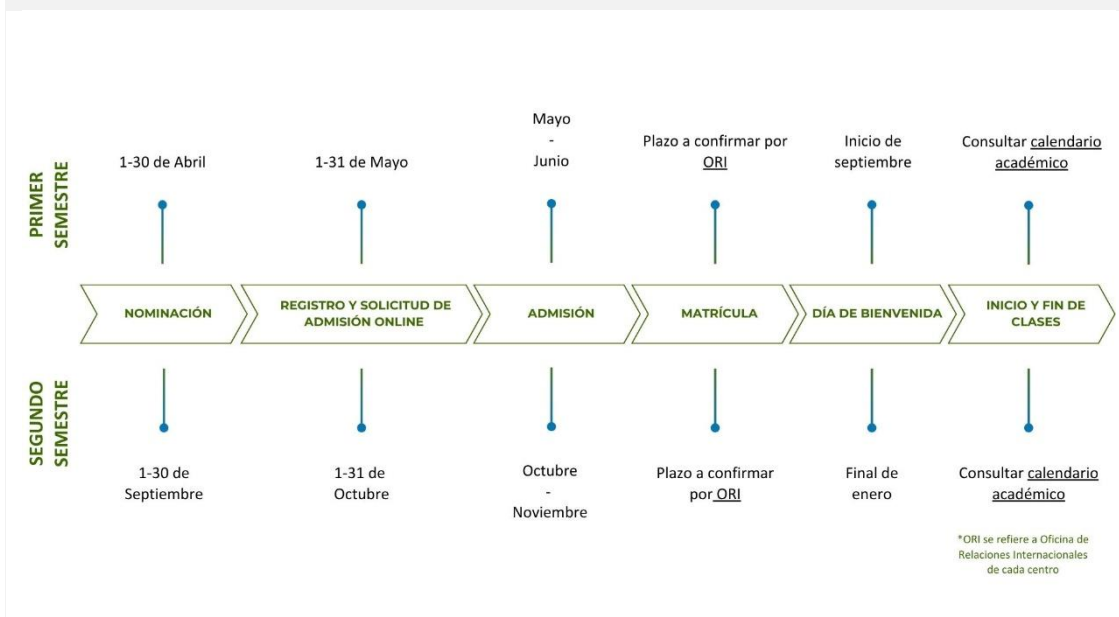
PRIMER SEMESTRE

1-30 de Abril

1-31 de Mayo

Mayo - Junio

Plazo a confirmar por ORI

Inicio de septiembre

Consultar calendario académico

NOMINACIÓN

REGISTRO Y SOLICITUD DE ADMISIÓN ONLINE

ADMISIÓN

MATRÍCULA

DÍA DE BIENVENIDA

INICIO Y FIN DE CLASES

SEGUNDO SEMESTRE

1-30 de Septiembre

1-31 de Octubre

Octubre - Noviembre

Plazo a confirmar por ORI

Final de enero

Consultar calendario académico

*ORI se refiere a Oficina de Relaciones Internacionales de cada centro